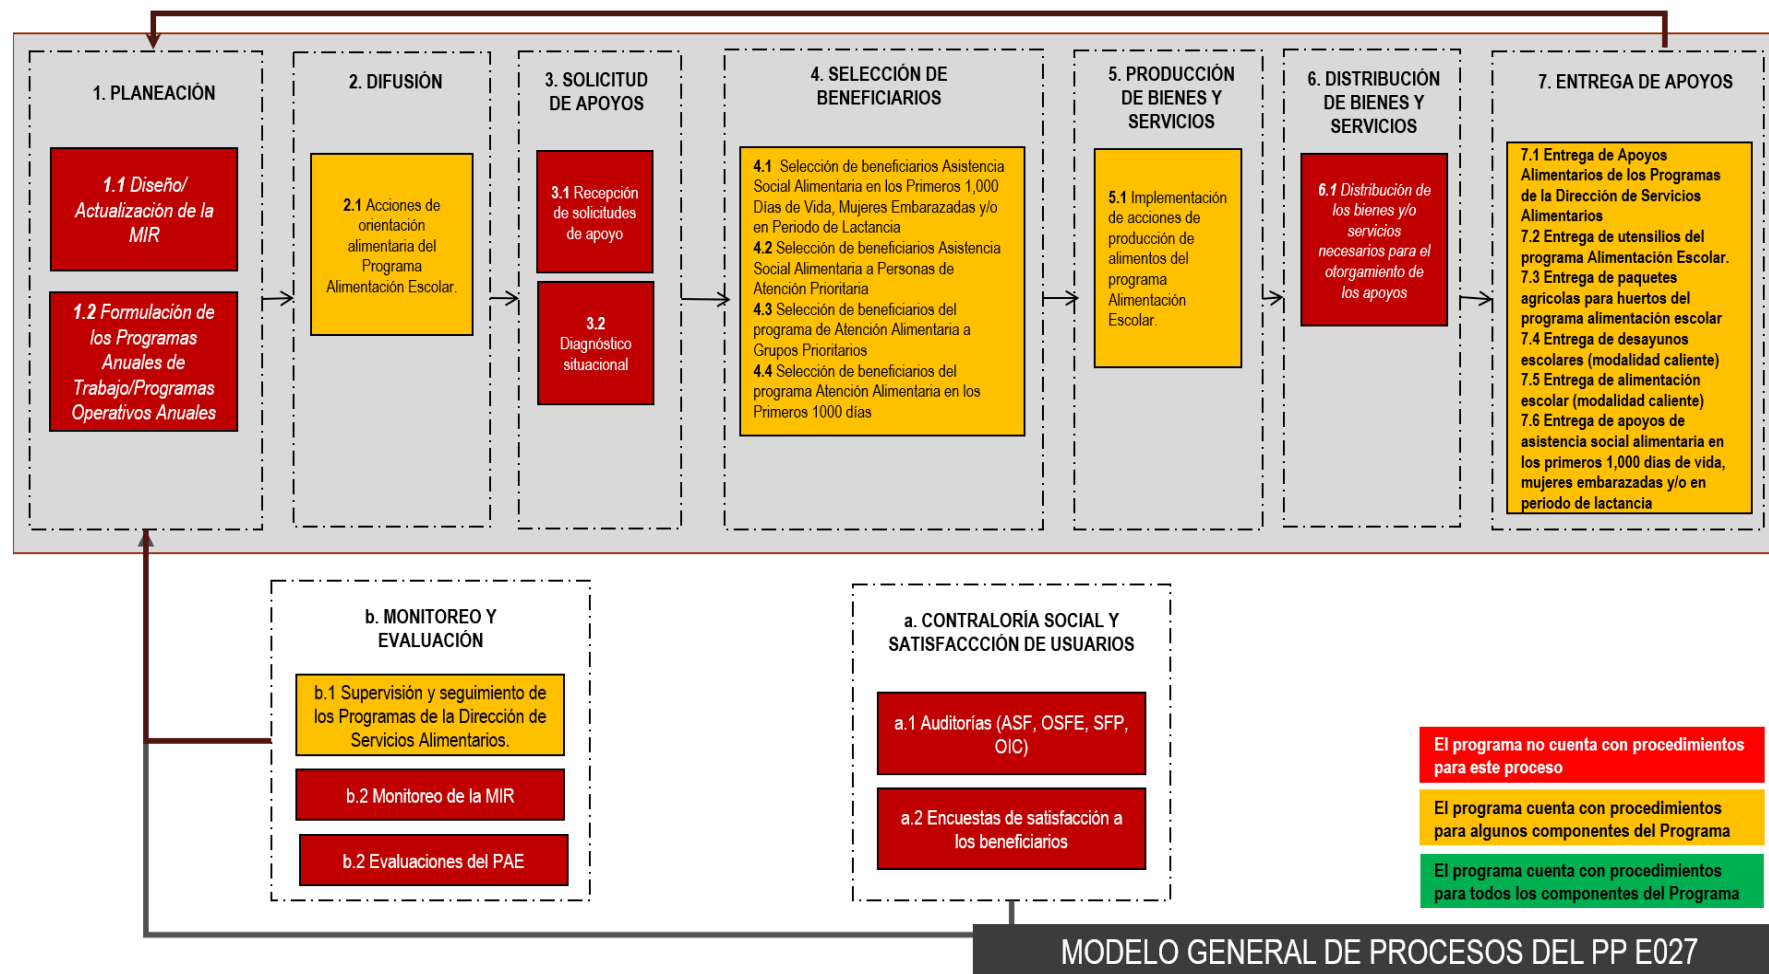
1. PLANEACIÓN

1.1 Diseño/ Actualización de la MIR

1.2 Formulación de los Programas Anuales de Trabajo/Programas Operativos Anuales

2. DIFUSIÓN

2.1 Acciones de orientación alimentaria del Programa Alimentación Escolar.

3. SOLICITUD DE APOYOS

3.1 Recepción de solicitudes de apoyo

3.2 Diagnóstico situacional

4. SELECCIÓN DE BENEFICIARIOS

4.1 Selección de beneficiarios Asistencia Social Alimentaria en los Primeros 1,000 Días de Vida, Mujeres Embarazadas y/o en Periodo de Lactancia
4.2 Selección de beneficiarios Asistencia Social Alimentaria a Personas de Atención Prioritaria
4.3 Selección de beneficiarios del programa de Atención Alimentaria a Grupos Prioritarios
4.4 Selección de beneficiarios del programa Atención Alimentaria en los Primeros 1000 días

5. PRODUCCIÓN DE BIENES Y SERVICIOS

5.1 Implementación de acciones de producción de alimentos del programa Alimentación Escolar.

6. DISTRIBUCIÓN DE BIENES Y SERVICIOS

6.1 Distribución de los bienes y/o servicios necesarios para el otorgamiento de los apoyos

7. ENTREGA DE APOYOS

7.1 Entrega de Apoyos Alimentarios de los Programas de la Dirección de Servicios Alimentarios
7.2 Entrega de utensilios del programa Alimentación Escolar.
7.3 Entrega de paquetes agrícolas para huertos del programa alimentación escolar
7.4 Entrega de desayunos escolares (modalidad caliente)
7.5 Entrega de alimentación escolar (modalidad caliente)
7.6 Entrega de apoyos de asistencia social alimentaria en los primeros 1,000 días de vida, mujeres embarazadas y/o en periodo de lactancia

b. MONITOREO Y EVALUACIÓN

b.1 Supervisión y seguimiento de los Programas de la Dirección de Servicios Alimentarios.

b.2 Monitoreo de la MIR

b.2 Evaluaciones del PAE

a. CONTRALORÍA SOCIAL Y SATISFACCCIÓN DE USUARIOS

a.1 Auditorías (ASF, OSFE, SFP, OIC)

a.2 Encuestas de satisfacción a los beneficiarios

El programa no cuenta con procedimientos para este proceso

El programa cuenta con procedimientos para algunos componentes del Programa

El programa cuenta con procedimientos para todos los componentes del Programa

MODELO GENERAL DE PROCESOS DEL PP E027